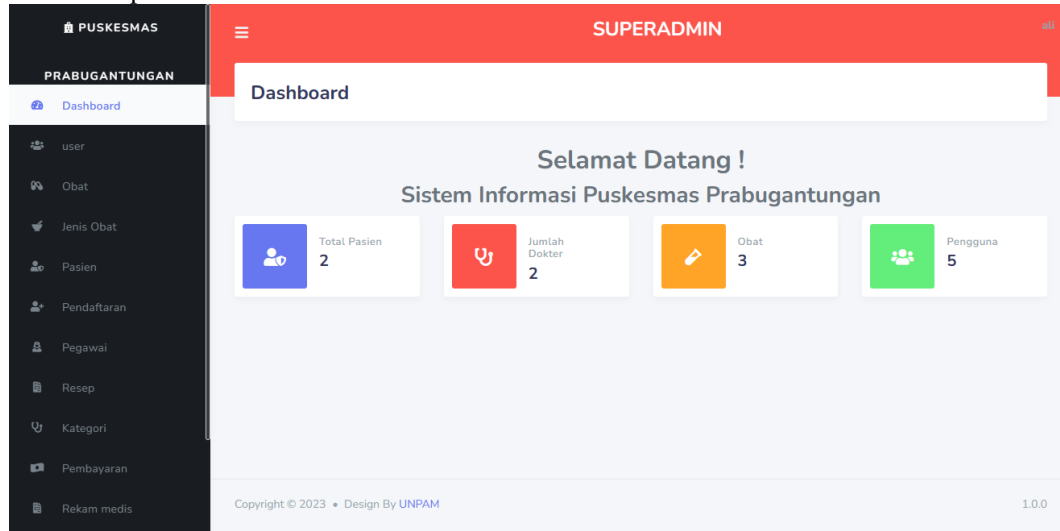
PUSKESMAS
PRABUGANTUNGAN
Dashboard
user
Obat
Jenis Obat
Pasien
Pendaftaran
Pegawai
Resep
Kategori
Pembayaran
Rekam medis

SUPERADMIN
ali

Dashboard

Selamat Datang !
Sistem Informasi Puskesmas Prabugantungan

Total Pasien
2

Jumlah Dokter
2

Obat
3

Pengguna
5

Copyright © 2023 • Design By UNPAM
1.0.0